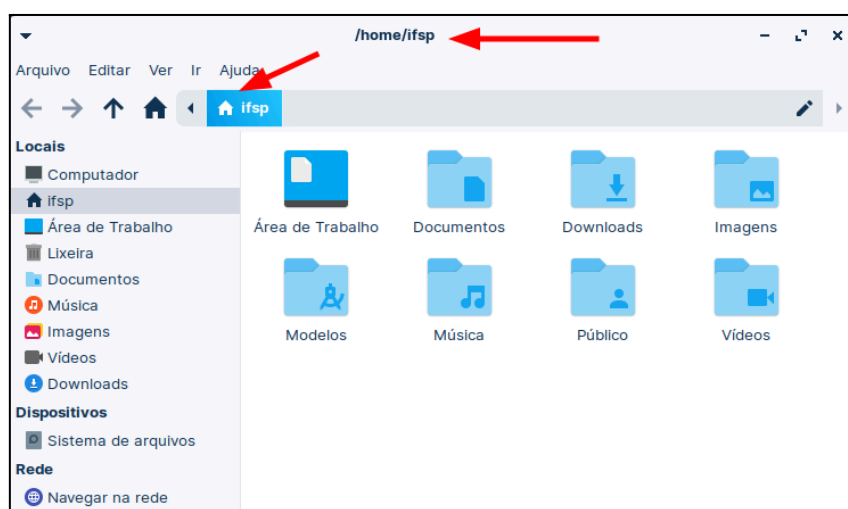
/home/ifsp

Arquivo Editar Ver Ir Ajuda

ifsp

Locais
Computador
ifsp
Área de Trabalho
Lixeira
Documentos
Música
Imagens
Vídeos
Downloads
Dispositivos
Sistema de arquivos
Rede
Navegar na rede

Área de Trabalho
Documentos
Downloads
Imagens
Modelos
Música
Público
Vídeos